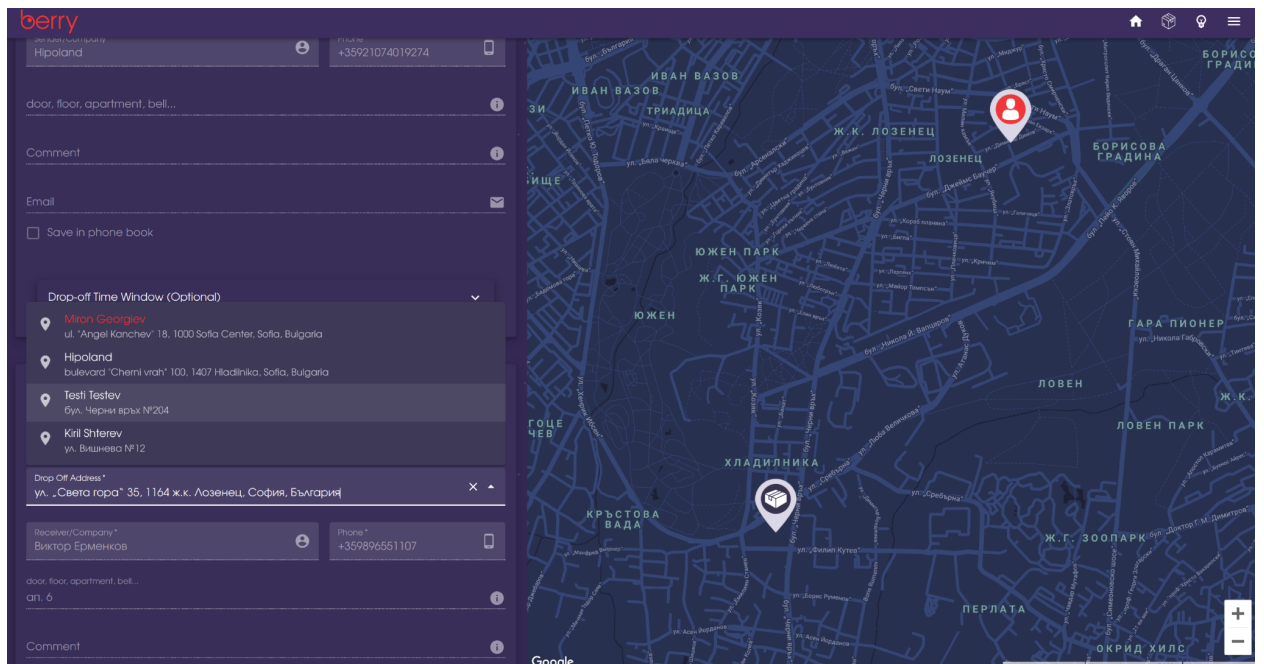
berry

Sender/Company
Hipoland

Phone
+35921074019274

door, floor, apartment, bell...

Comment

Email

Save in phone book

Drop-off Time Window (Optional)

Miron Georgiev
ul. "Angel Kanchev" 18, 1000 Sofia Center, Sofia, Bulgaria

Hipoland
bulevard "Cherni vrah" 100, 1407 Hladilnika, Sofia, Bulgaria

Testi Testev
бул. Черни връх №204

Kiril Shterev
ул. Вишнева №12

Drop Off Address *
ул. „Света гора" 35, 1164 ж.к. Лозенец, София, България

Receiver/Company *
Виктор Ерменков

Phone *
+359896551107

door, floor, apartment, bell...
ап. 6

Comment

ИВАН ВАЗОВ
ИВАН ВАЗОВ
ТРИАДИЦА
Ж.К. ЛОЗЕНЕЦ
ЛОЗЕНЕЦ
БОРИСОВА ГРАДИНА
БОРИСОВА ГРАДИ
ЮЖЕН ПАРК
Ж.Г. ЮЖЕН ПАРК
ЮЖЕН
ГАРА ПИОНЕР
ЛОВЕН
ЛОВЕН ПАРК
ХЛАДИЛНИКА
КРЪСТОВА ВАДА
Ж.Г. ЗООПАРК
ПЕРЛАТА
ОКРИД ХИЛС
Google
+
−